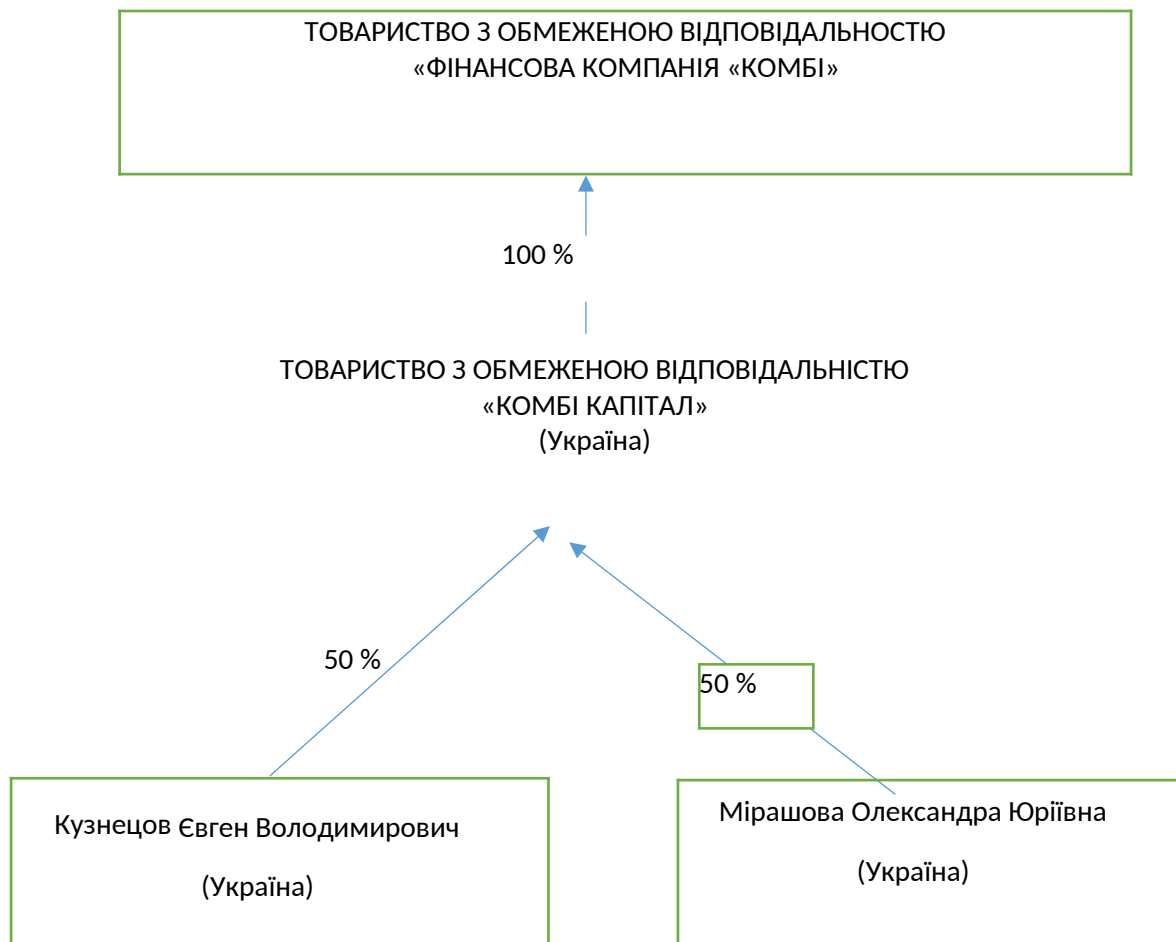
ТОВАРИСТВО З ОБМЕЖЕНОЮ ВІДПОВІДАЛЬНОСТЮ
«ФІНАНСОВА КОМПАНІЯ «КОМБІ»

100 %

ТОВАРИСТВО З ОБМЕЖЕНОЮ ВІДПОВІДАЛЬНІСТЮ
«КОМБІ КАПІТАЛ»
(Україна)

50 %

50 %

Кузнецов Євген Володимирович

(Україна)

Мірашова Олександра Юріївна

(Україна)